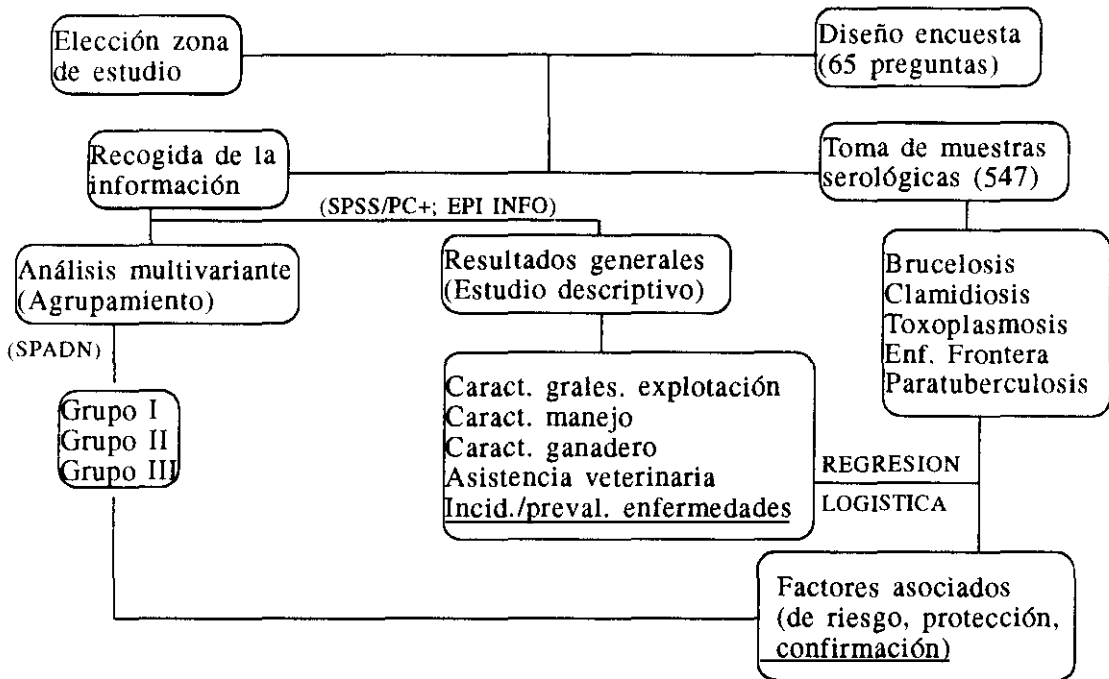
Elección zona de estudio

Diseño encuesta (65 preguntas)

Recogida de la información

Toma de muestras serológicas (547)

(SPSS/PC+; EPI INFO)

Análisis multivariante (Agrupamiento)

Resultados generales (Estudio descriptivo)

Brucelosis
Clamidiosis
Toxoplasmosis
Enf. Frontera
Paratuberculosis

(SPADN)

Grupo I
Grupo II
Grupo III

Caract. grales. explotación
Caract. manejo
Caract. ganadero
Asistencia veterinaria
Incid./preval. enfermedades

REGRESION
LOGISTICA

Factores asociados (de riesgo, protección, confirmación)